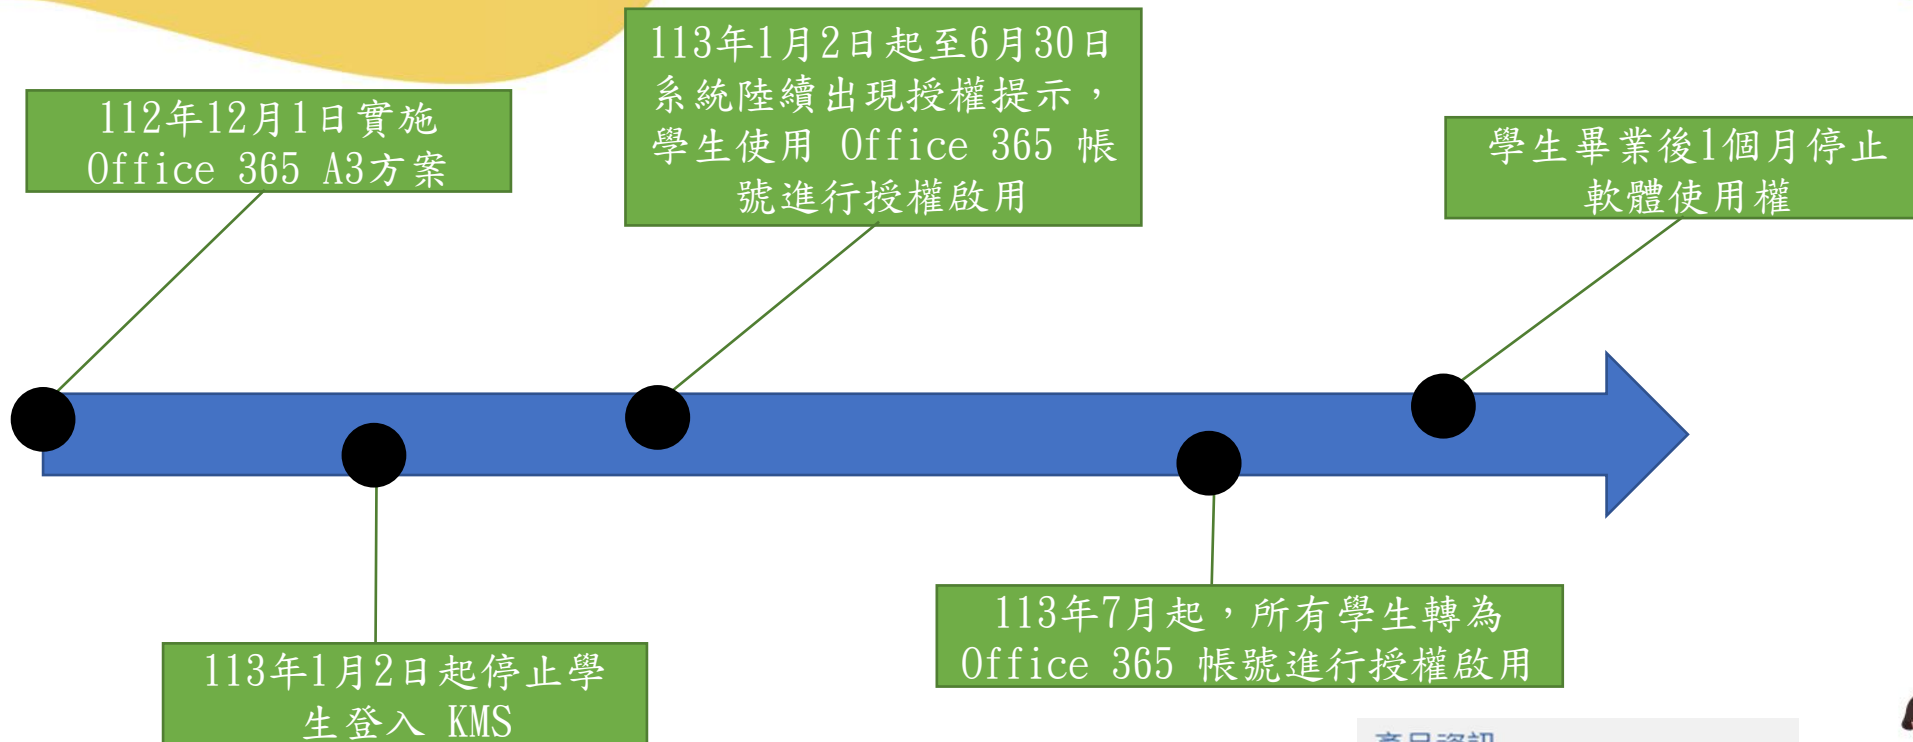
112年12月1日實施 Office 365 A3方案

113年1月2日起至6月30日系統陸續出現授權提示，學生使用 Office 365 帳號進行授權啟用

學生畢業後1個月停止軟體使用權

113年1月2日起停止學生登入 KMS

113年7月起，所有學生轉為 Office 365 帳號進行授權啟用

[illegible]